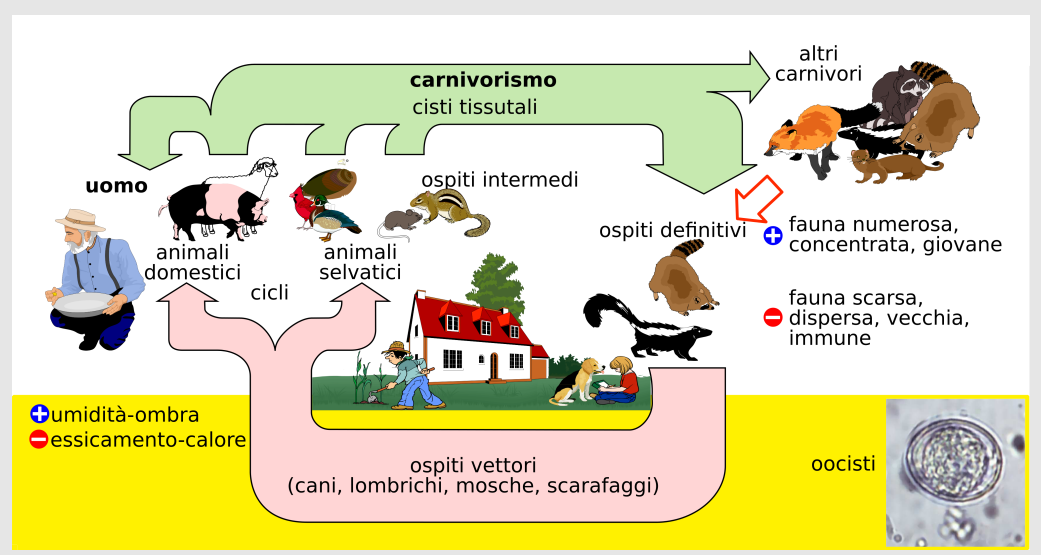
carnivorismo
cisti tissutali

altri carnivori

uomo

animali domestici

animali selvatici

ospiti intermedi

ospiti definitivi

fauna numerosa, concentrata, giovane

fauna scarsa, dispersa, vecchia, immune

cicli

umidità-ombra
essicamento-calore

ospiti vettori
(cani, lombrichi, mosche, scarafaggi)

oocisti